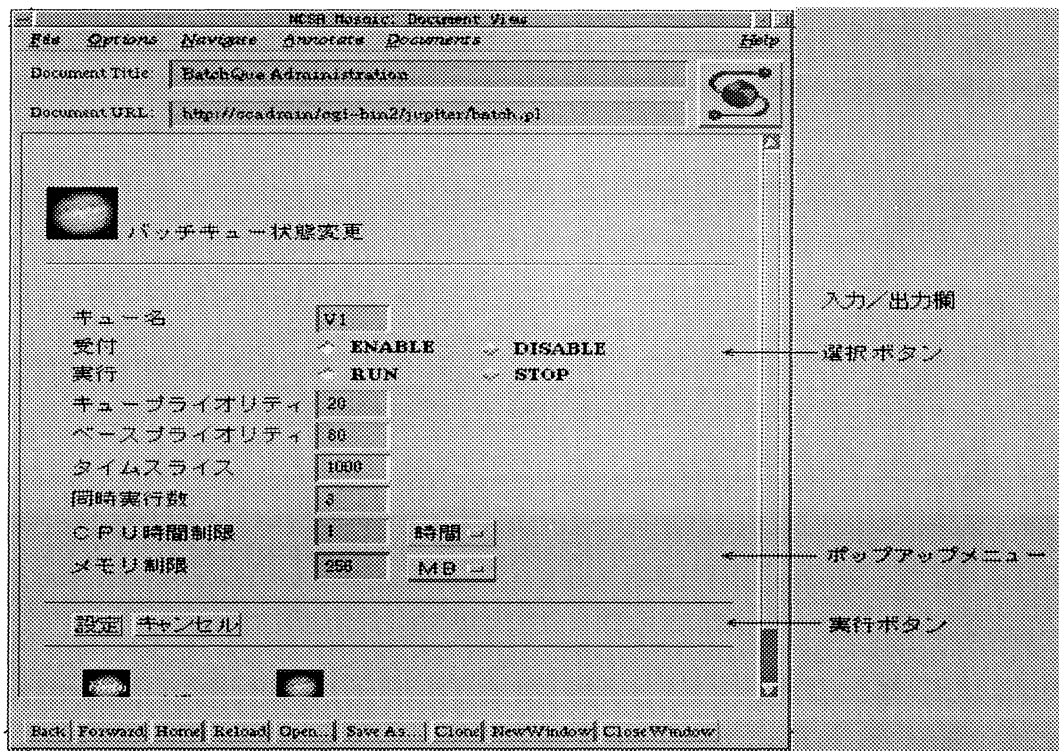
NCSA Mosaic: Document View

File Options Navigate Annotate Documents Help

Document Title: BatchQue Administration

Document URL: http://ccadmin/cgi-bin2/jupiter/batch.pl

バッチキュー状態変更

キュー名 V1

受付 ENABLE DISABLE

実行 RUN STOP

キュープライオリティ 20

ベースプライオリティ 60

タイムスライス 1000

同時実行数 3

CPU時間制限 1 時間

メモリ制限 256 MB

設定 キャンセル

入力／出力欄

選択ボタン

ポップアップメニュー

実行ボタン

Back Forward Home Reload Open... Save As... Clone NewWindow CloseWindow